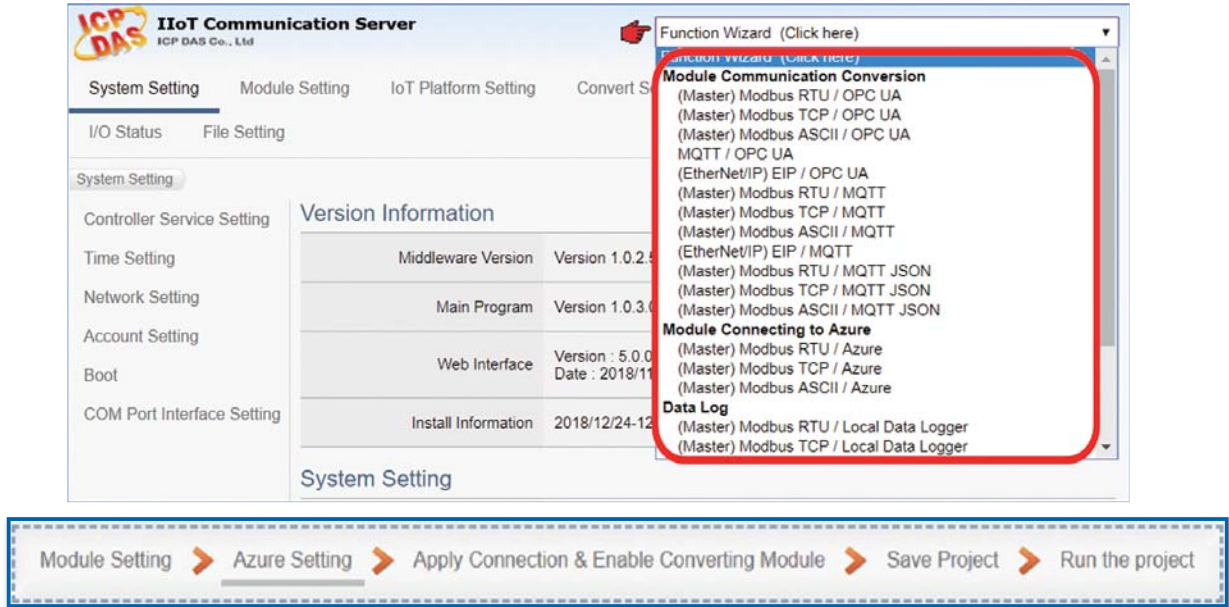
ICP DAS
IIoT Communication Server
ICP DAS Co., Ltd

Function Wizard (Click here)

System Setting Module Setting IoT Platform Setting Convert S

I/O Status File Setting

System Setting

Controller Service Setting
Time Setting
Network Setting
Account Setting
Boot
COM Port Interface Setting

Version Information

| | |
|---|---|
| Middleware Version | Version 1.0.2.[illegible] |
| Main Program | Version 1.0.3.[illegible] |
| Web Interface | Version : 5.0.0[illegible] Date : 2018/11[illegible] |
| Install Information | 2018/12/24-12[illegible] |

System Setting

Function Wizard (Click here)
Module Communication Conversion
(Master) Modbus RTU / OPC UA
(Master) Modbus TCP / OPC UA
(Master) Modbus ASCII / OPC UA
MQTT / OPC UA
(EtherNet/IP) EIP / OPC UA
(Master) Modbus RTU / MQTT
(Master) Modbus TCP / MQTT
(Master) Modbus ASCII / MQTT
(EtherNet/IP) EIP / MQTT
(Master) Modbus RTU / MQTT JSON
(Master) Modbus TCP / MQTT JSON
(Master) Modbus ASCII / MQTT JSON
Module Connecting to Azure
(Master) Modbus RTU / Azure
(Master) Modbus TCP / Azure
(Master) Modbus ASCII / Azure
Data Log
(Master) Modbus RTU / Local Data Logger
(Master) Modbus TCP / Local Data Logger

Module Setting > Azure Setting > Apply Connection & Enable Converting Module > Save Project > Run the project